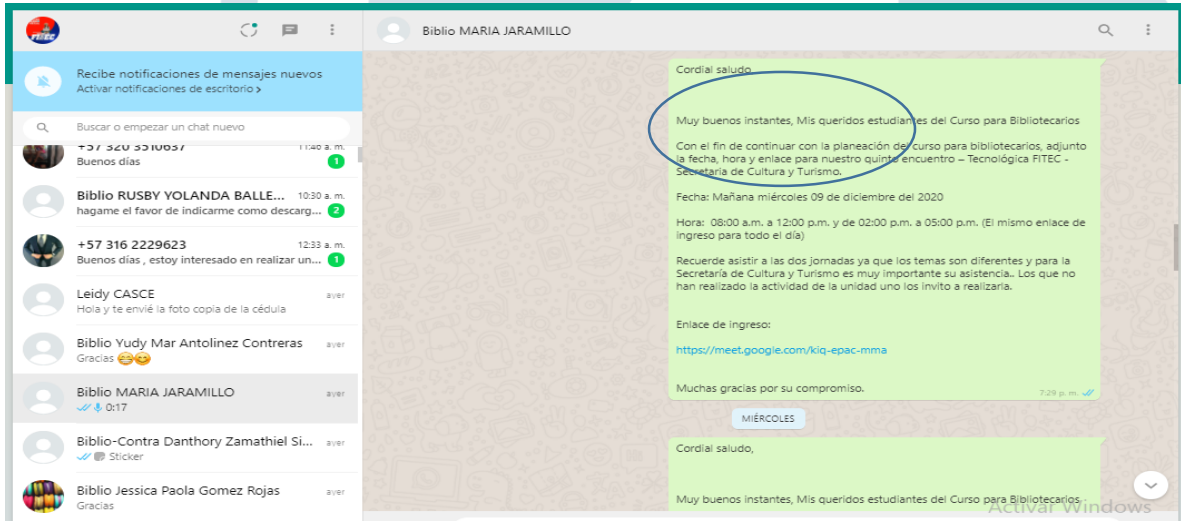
FITEC

Biblio MARIA JARAMILLO

Recibe notificaciones de mensajes nuevos
Activar notificaciones de escritorio >

Buscar o empezar un chat nuevo

+57 320 3510637 11:40 a. m.
Buenos días 1

Biblio RUSBY YOLANDA BALLE... 10:30 a. m.
hagame el favor de indicarme como descarg... 2

+57 316 2229623 12:33 a. m.
Buenos días , estoy interesado en realizar un... 1

Leidy CASCE ayer
Hola y te envié la foto copia de la cédula

Biblio Yudy Mar Antolinez Contreras ayer
Gracias 😂😊

Biblio MARIA JARAMILLO ayer
0:17

Biblio-Contra Danthory Zamathiel Si... ayer
Sticker

Biblio Jessica Paola Gomez Rojas ayer
Gracias

Cordial saludo.

Muy buenos instantes, Mis queridos estudiantes del Curso para Bibliotecarios

Con el fin de continuar con la planeación de curso para bibliotecarios, adjunto la fecha, hora y enlace para nuestro quinto encuentro – Tecnológica FITEC - Secretaría de Cultura y Turismo.

Fecha: Mañana miércoles 09 de diciembre del 2020

Hora: 08:00 a.m. a 12:00 p.m. y de 02:00 p.m. a 05:00 p.m. (El mismo enlace de ingreso para todo el día)

Recuerde asistir a las dos jornadas ya que los temas son diferentes y para la Secretaría de Cultura y Turismo es muy importante su asistencia.. Los que no han realizado la actividad de la unidad uno los invito a realizarla.

Enlace de ingreso:

https://meet.google.com/kiq-epac-mma

Muchas gracias por su compromiso. 7:29 p. m.

MIÉRCOLES

Cordial saludo,

Muy buenos instantes, Mis queridos estudiantes del Curso para Bibliotecarios

Activar Windows